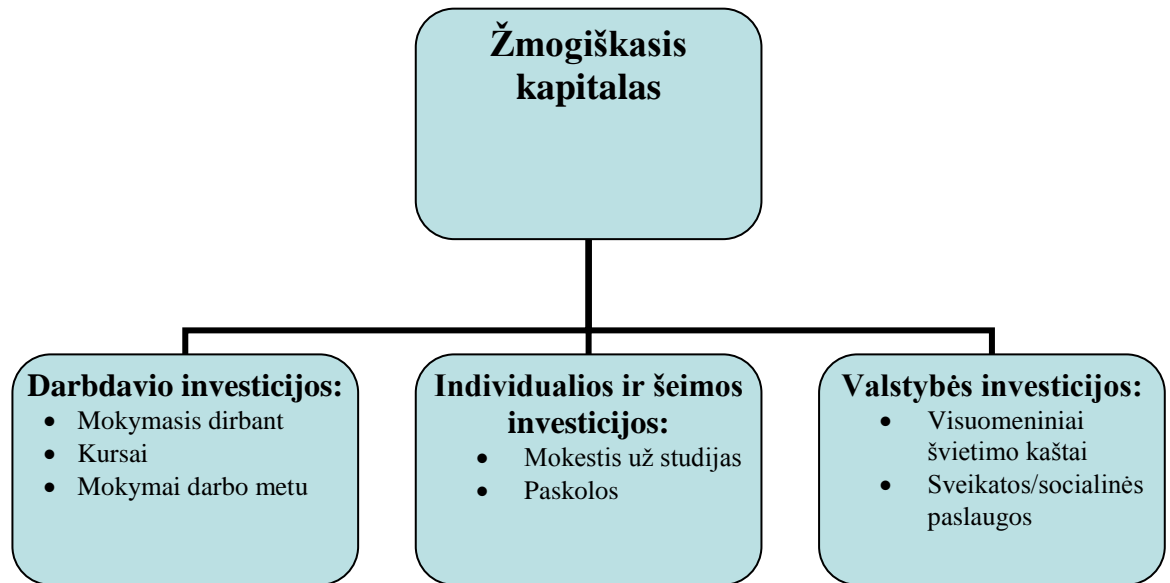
Žmogiškasis kapitalas

Darbdavio investicijos:
- Mokymasis dirbant
- Kursai
- Mokymai darbo metu

Individualios ir šeimos investicijos:
- Mokestis už studijas
- Paskolos

Valstybės investicijos:
- Visuomeniniai švietimo kaštai
- Sveikatos/socialinės paslaugos